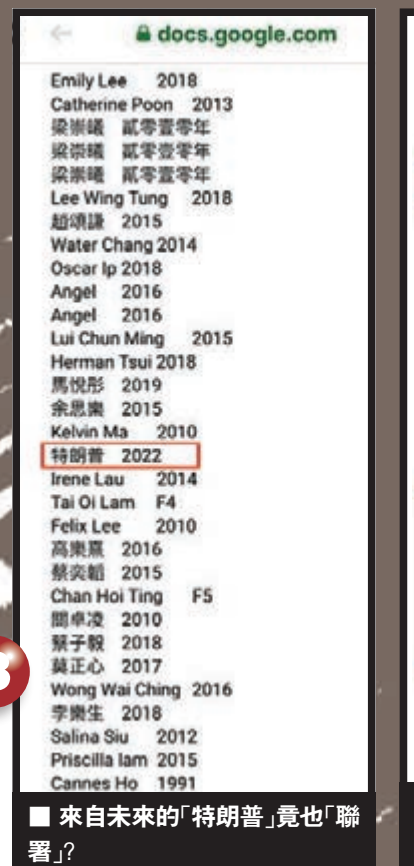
docs.google.com

Emily Lee 2018
Catherine Poon 2013
梁崇曦 貳零壹零年
梁崇曦 貳零壹零年
梁崇曦 貳零壹零年
Lee Wing Tung 2018
趙頌謙 2015
Water Chang 2014
Oscar Ip 2018
Angel 2016
Angel 2016
Lui Chun Ming 2015
Herman Tsui 2018
馬悅彤 2019
余思衡 2015
Kelvin Ma 2010
特朗普 2022
Irene Lau 2014
Tai Oi Lam F4
Felix Lee 2010
高樂熹 2016
蔡奕韜 2015
Chan Hoi Ting F5
關卓浚 2010
蔡子毅 2018
莫正心 2017
Wong Wai Ching 2016
李樂生 2018
Salina Siu 2012
Priscilla lam 2015
Cannes Ho 1991

3

■ 來自未來的「特朗普」竟也「聯署」?